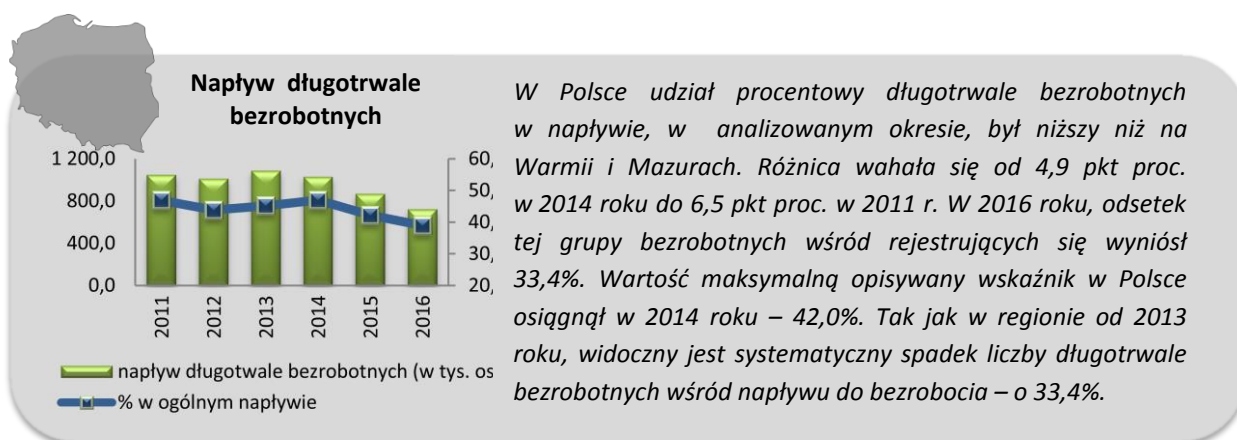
Napływ długotrwale bezrobotnych

1 200,0
800,0
400,0
0,0

60,
50,
40,
30,
20,

2011
2012
2013
2014
2015
2016

napływ długotwale bezrobotnych (w tys. os
% w ogólnym napływie

W Polsce udział procentowy długotrwale bezrobotnych w napływie, w analizowanym okresie, był niższy niż na Warmii i Mazurach. Różnica wahała się od 4,9 pkt proc. w 2014 roku do 6,5 pkt proc. w 2011 r. W 2016 roku, odsetek tej grupy bezrobotnych wśród rejestrujących się wyniósł 33,4%. Wartość maksymalną opisywany wskaźnik w Polsce osiągnął w 2014 roku – 42,0%. Tak jak w regionie od 2013 roku, widoczny jest systematyczny spadek liczby długotrwale bezrobotnych wśród napływu do bezrobocia – o 33,4%.